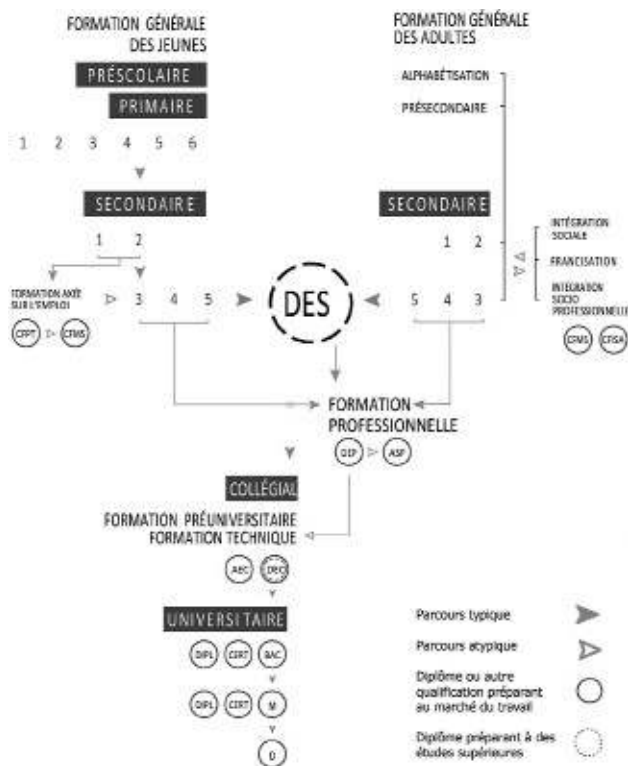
FORMATION GÉNÉRALE DES JEUNES

PRÉSCOLAIRE

PRIMAIRE

1 2 3 4 5 6

SECONDAIRE

1 2

FORMATION AXÉE SUR L'EMPLOI

CFPT CFMS

3 4 5

DES

FORMATION GÉNÉRALE DES ADULTES

ALPHABÉTISATION

PRÉSECONDAIRE

SECONDAIRE

1 2

INTÉGRATION SOCIALE

FRANCISATION

INTÉGRATION SOCIO PROFESSIONNELLE

5 4 3

CFMS CFISA

FORMATION PROFESSIONNELLE

DEP ASP

COLLÉGIAL

FORMATION PRÉUNIVERSITAIRE FORMATION TECHNIQUE

AEC DEC

UNIVERSITAIRE

DIPL CERT BAC

DIPL CERT M

D

Parcours typique

Parcours atypique

Diplôme ou autre qualification préparant au marché du travail

Diplôme préparant à des études supérieures